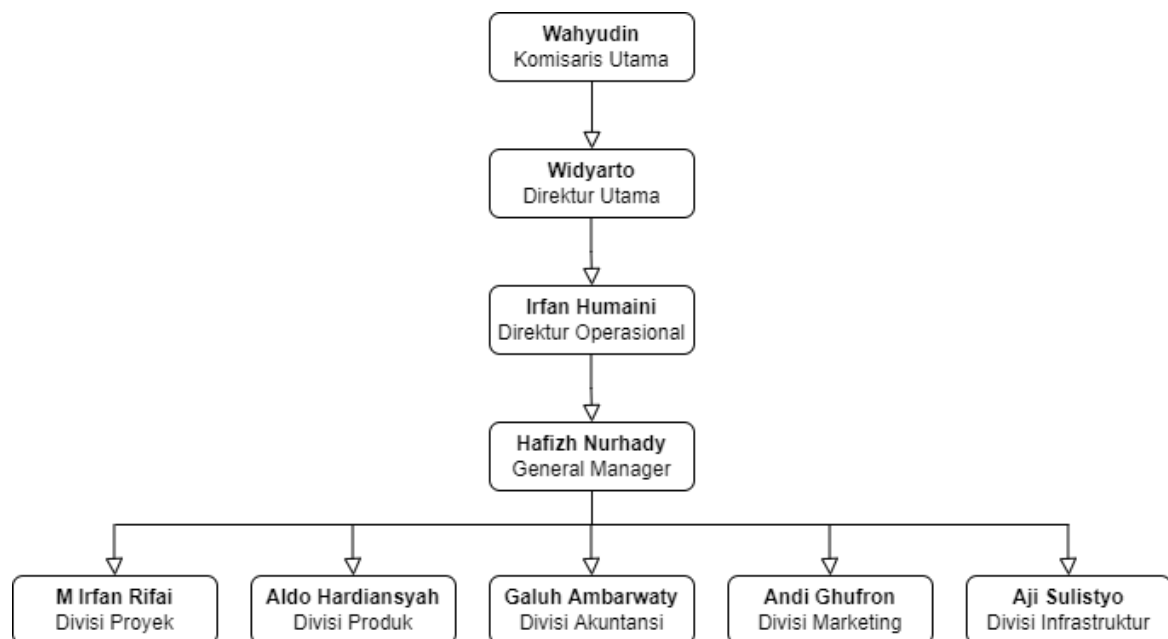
Wahyudin
Komisaris Utama

Widyarto
Direktur Utama

Irfan Humaini
Direktur Operasional

Hafizh Nurhady
General Manager

M Irfan Rifai
Divisi Proyek

Aldo Hardiansyah
Divisi Produk

Galuh Ambarwaty
Divisi Akuntansi

Andi Ghufron
Divisi Marketing

Aji Sulistyo
Divisi Infrastruktur